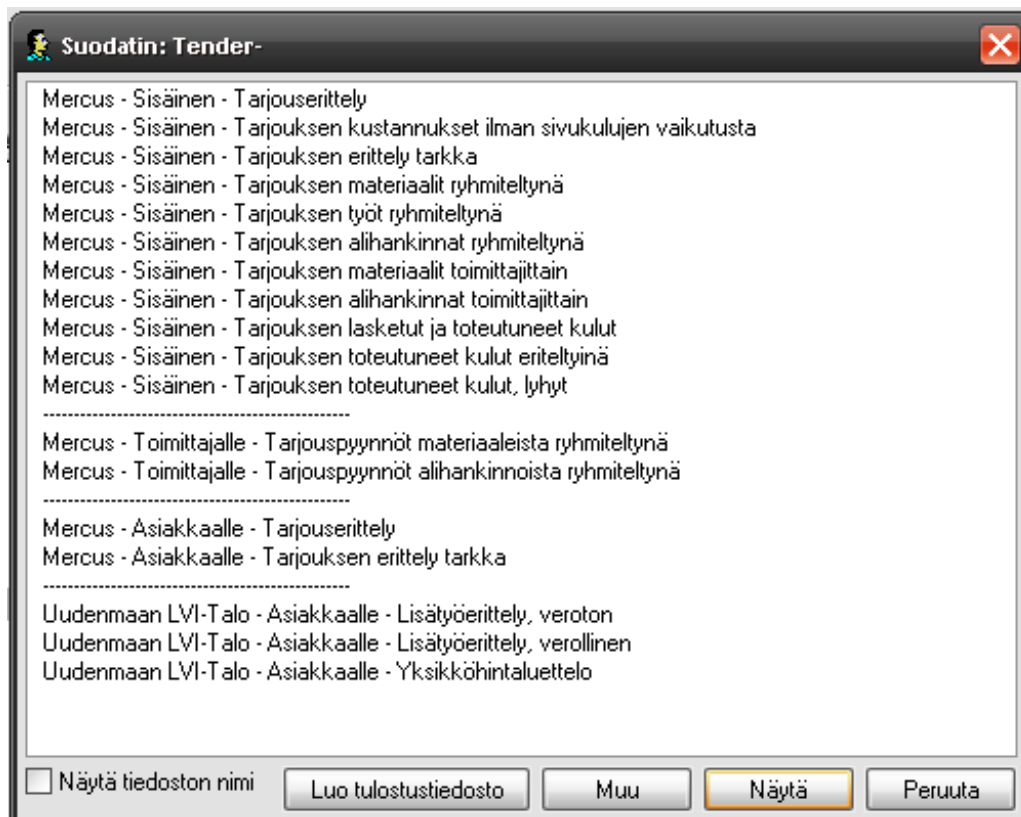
Suodatin: Tender-

Mercus - Sisäinen - Tarjouserittely
Mercus - Sisäinen - Tarjouksen kustannukset ilman sivukulujen vaikutusta
Mercus - Sisäinen - Tarjouksen erittely tarkka
Mercus - Sisäinen - Tarjouksen materiaalit ryhmiteltynä
Mercus - Sisäinen - Tarjouksen työt ryhmiteltynä
Mercus - Sisäinen - Tarjouksen alihankinnat ryhmiteltynä
Mercus - Sisäinen - Tarjouksen materiaalit toimittajittain
Mercus - Sisäinen - Tarjouksen alihankinnat toimittajittain
Mercus - Sisäinen - Tarjouksen lasketut ja toteutuneet kulut
Mercus - Sisäinen - Tarjouksen toteutuneet kulut eriteltyinä
Mercus - Sisäinen - Tarjouksen toteutuneet kulut, lyhyt
--------------------------------------------------
Mercus - Toimittajalle - Tarjouspyynnöt materiaaleista ryhmiteltynä
Mercus - Toimittajalle - Tarjouspyynnöt alihankinnoista ryhmiteltynä
--------------------------------------------------
Mercus - Asiakkaalle - Tarjouserittely
Mercus - Asiakkaalle - Tarjouksen erittely tarkka
--------------------------------------------------
Uudenmaan LVI-Talo - Asiakkaalle - Lisätyöerittely, veroton
Uudenmaan LVI-Talo - Asiakkaalle - Lisätyöerittely, verollinen
Uudenmaan LVI-Talo - Asiakkaalle - Yksikköhintaluettelo

Näytä tiedoston nimi
Luo tulostustiedosto
Muu
Näytä
Peruuta